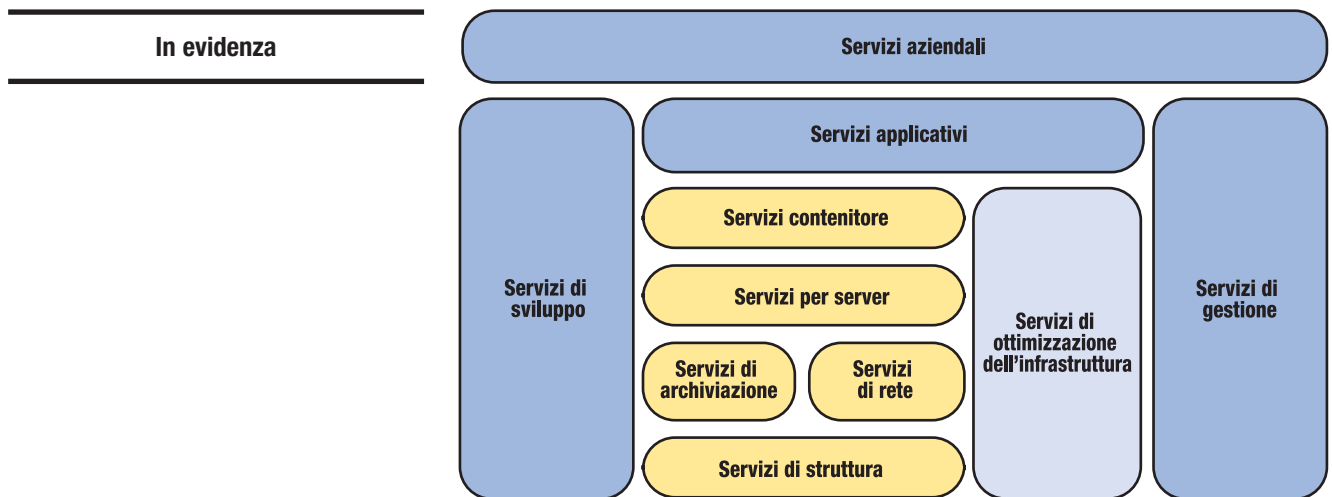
In evidenza

Servizi aziendali

Servizi di sviluppo

Servizi applicativi

Servizi contenitore

Servizi per server

Servizi di archiviazione

Servizi di rete

Servizi di struttura

Servizi di ottimizzazione dell'infrastruttura

Servizi di gestione